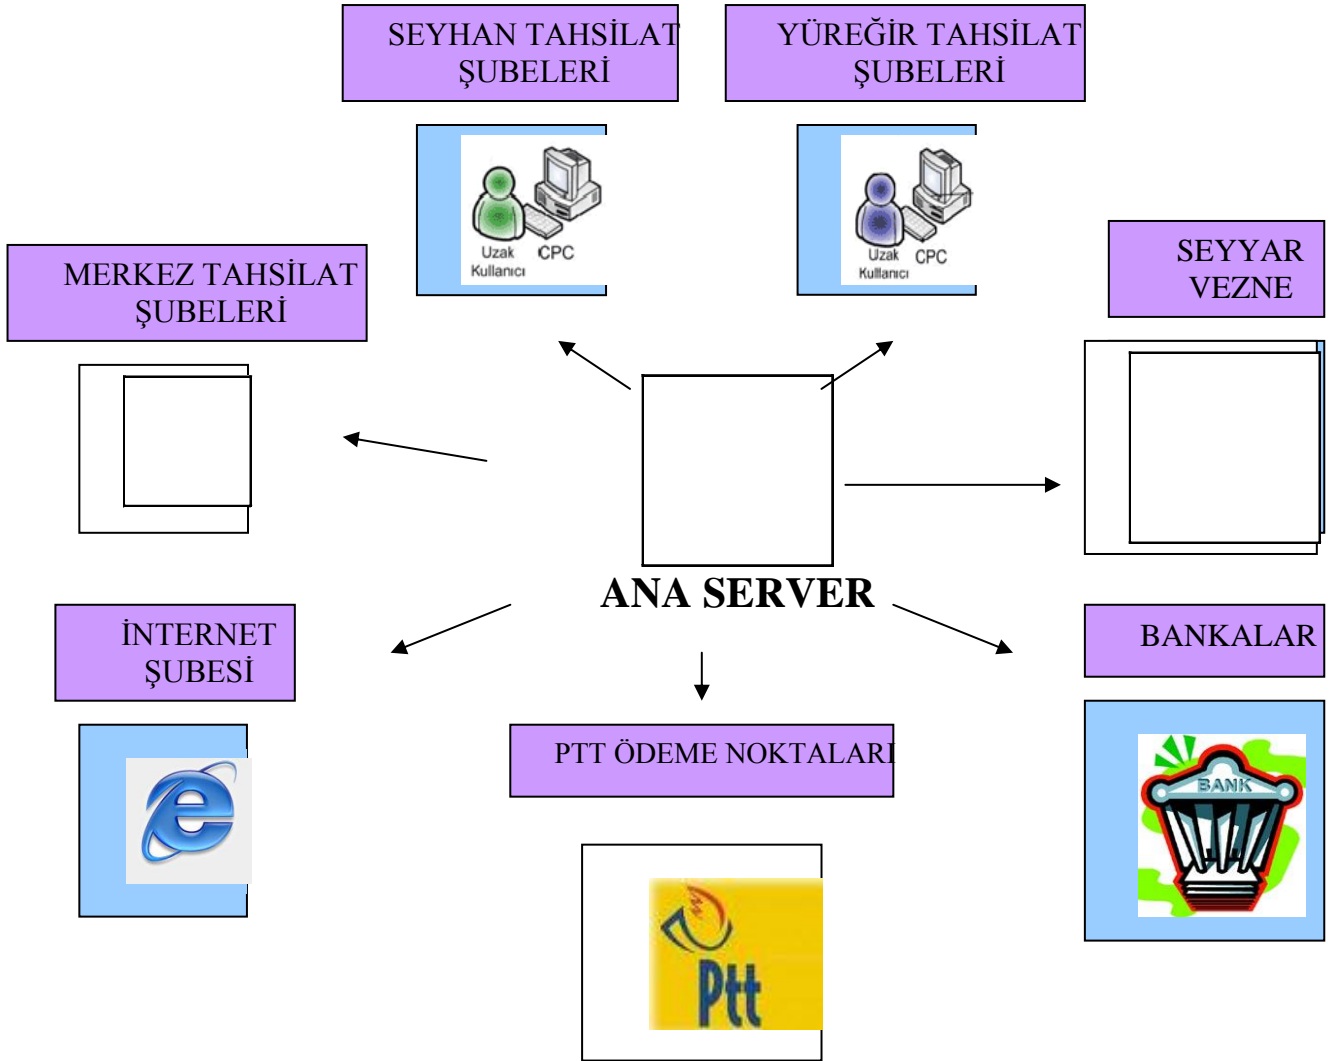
SEYHAN TAHSİLAT ŞUBELERİ

YÜREĞİR TAHSİLAT ŞUBELERİ

Uzak Kullanıcı CPC

Uzak Kullanıcı CPC

MERKEZ TAHSİLAT ŞUBELERİ

SEYYAR VEZNE

ANA SERVER

İNTERNET ŞUBESİ

BANKALAR

PTT ÖDEME NOKTALARI

BANK

Ptt